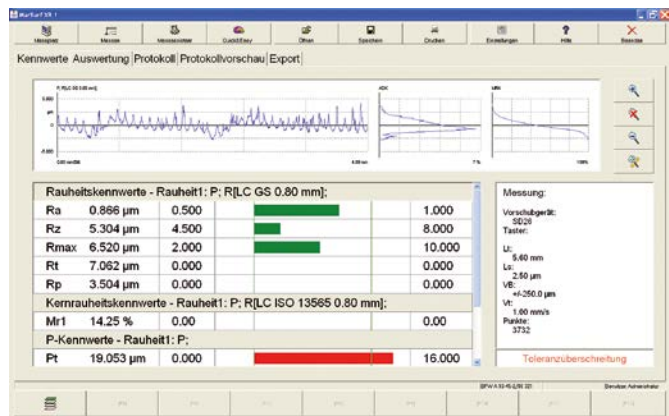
MarSurf XR 1

Messplatz | Messen | Messprotokoll | QuickEasy | Öffnen | Speichern | Drucken | Einstellungen | Hilfe | Beenden

Kennwerte | Auswertung | Protokoll | Protokollvorschau | Export

R [LC GS 0.80 mm]
0.000
µm
-5.000
0.00 mm
5.60 mm
ADK
7 %
MRk
100%

| Rauheitskennwerte - Rauheit1: P; R[LC GS 0.80 mm]; | | | | |
|---|---|---|---|---|
| Ra | 0.866 µm | 0.500 | | 1.000 |
| Rz | 5.304 µm | 4.500 | | 8.000 |
| Rmax | 6.520 µm | 2.000 | | 10.000 |
| Rt | 7.062 µm | 0.000 | | 0.000 |
| Rp | 3.504 µm | 0.000 | | 0.000 |
| Kernrauheitskennwerte - Rauheit1: P; R[LC ISO 13565 0.80 mm]; | | | | |
| Mr1 | 14.25 % | 0.00 | | 0.00 |
| P-Kennwerte - Rauheit1: P; | | | | |
| Pt | 19.053 µm | 0.000 | | 16.000 |

Messung:

Vorschubgerät:
SD26
Taster:

Lt:
5.60 mm
Ls:
2.50 µm
VB:
+/-250.0 µm
Vt:
1.00 mm/s
Punkte:
3732

Toleranzüberschreitung

BFWA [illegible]
Benutzer: Administrator